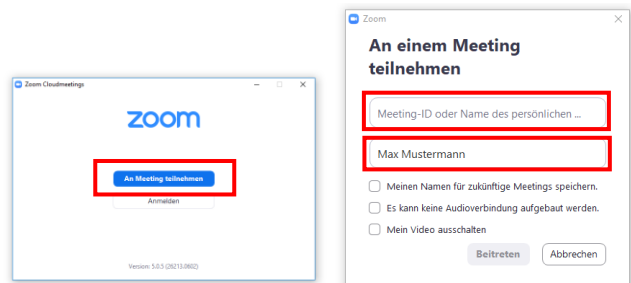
Zoom Cloudmeetings

zoom

An Meeting teilnehmen

Anmelden

Version: 5.0.5 (26213.0602)

Zoom

An einem Meeting teilnehmen

Meeting-ID oder Name des persönlichen ...

Max Mustermann

Meinen Namen für zukünftige Meetings speichern.

Es kann keine Audioverbindung aufgebaut werden.

Mein Video ausschalten

Beitreten

Abbrechen